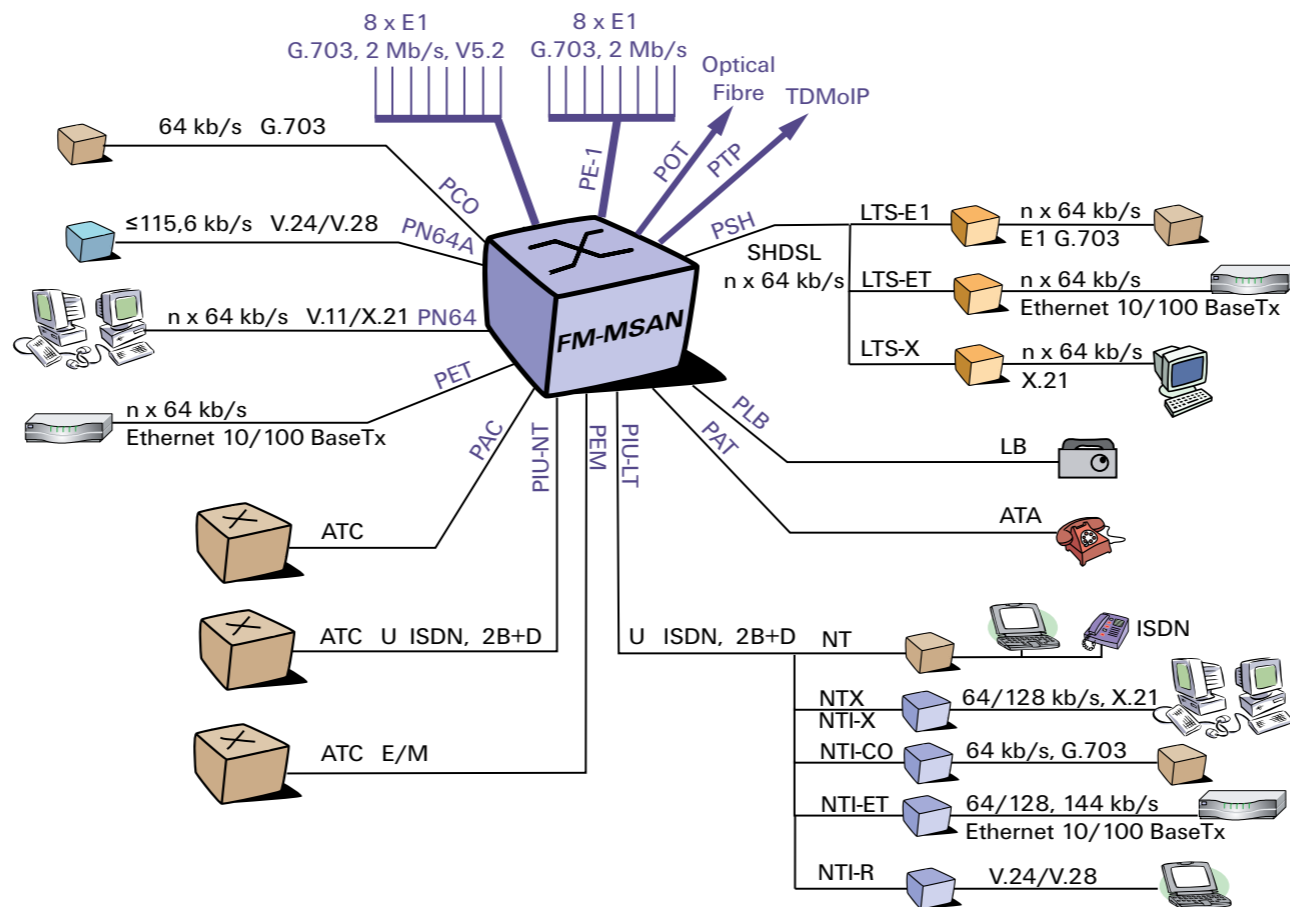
8 x E1
G.703, 2 Mb/s, V5.2

8 x E1
G.703, 2 Mb/s

Optical
Fibre

TDMoIP

64 kb/s G.703

PCO

PE-1

POT

PTP

PSH

≤115,6 kb/s V.24/V.28

PN64A

n x 64 kb/s V.11/X.21 PN64

FM-MSAN

PET

n x 64 kb/s
Ethernet 10/100 BaseTx

LTS-E1
n x 64 kb/s
E1 G.703

SHDSL
n x 64 kb/s

LTS-ET
n x 64 kb/s
Ethernet 10/100 BaseTx

LTS-X
n x 64 kb/s
X.21

PLB

PAT

LB

ATA

PAC

PIU-NT

PEM

PIU-LT

ATC

ATC U ISDN, 2B+D

ATC E/M

U ISDN, 2B+D NT

ISDN

NTX
NTI-X
64/128 kb/s, X.21

NTI-CO
64 kb/s, G.703

NTI-ET
64/128, 144 kb/s
Ethernet 10/100 BaseTx

NTI-R
V.24/V.28